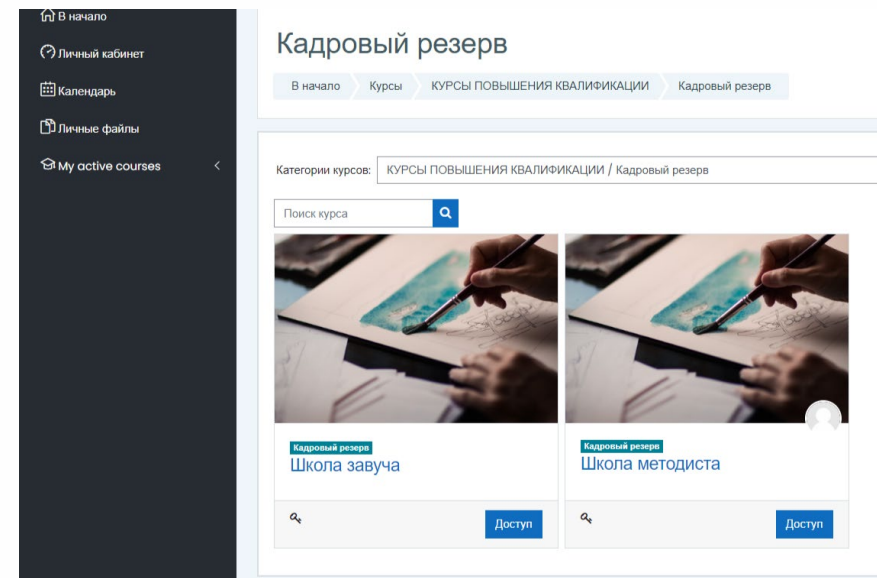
В начало

Личный кабинет

Календарь

Личные файлы

My active courses

Кадровый резерв

В начало | Курсы | КУРСЫ ПОВЫШЕНИЯ КВАЛИФИКАЦИИ | Кадровый резерв

Категории курсов: КУРСЫ ПОВЫШЕНИЯ КВАЛИФИКАЦИИ / Кадровый резерв

Поиск курса

Кадровый резерв
Школа завуча

Доступ

Кадровый резерв
Школа методиста

Доступ